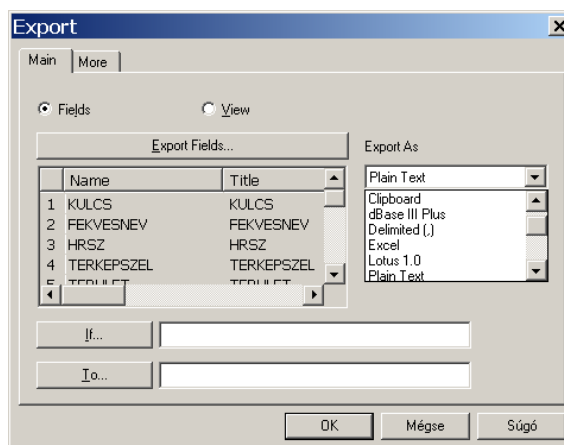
Export

Main | More

Fields View

Export Fields...

Export As

| | Name | Title |
|---|---|---|
| 1 | KULCS | KULCS |
| 2 | FEKVESNEV | FEKVESNEV |
| 3 | HRSZ | HRSZ |
| 4 | TERKEPSZEL | TERKEPSZEL |
| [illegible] | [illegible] | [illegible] |

Plain Text

Clipboard
dBase III Plus
Delimited (,)
Excel
Lotus 1.0
Plain Text

If...

To...

OK Mégse Súgó